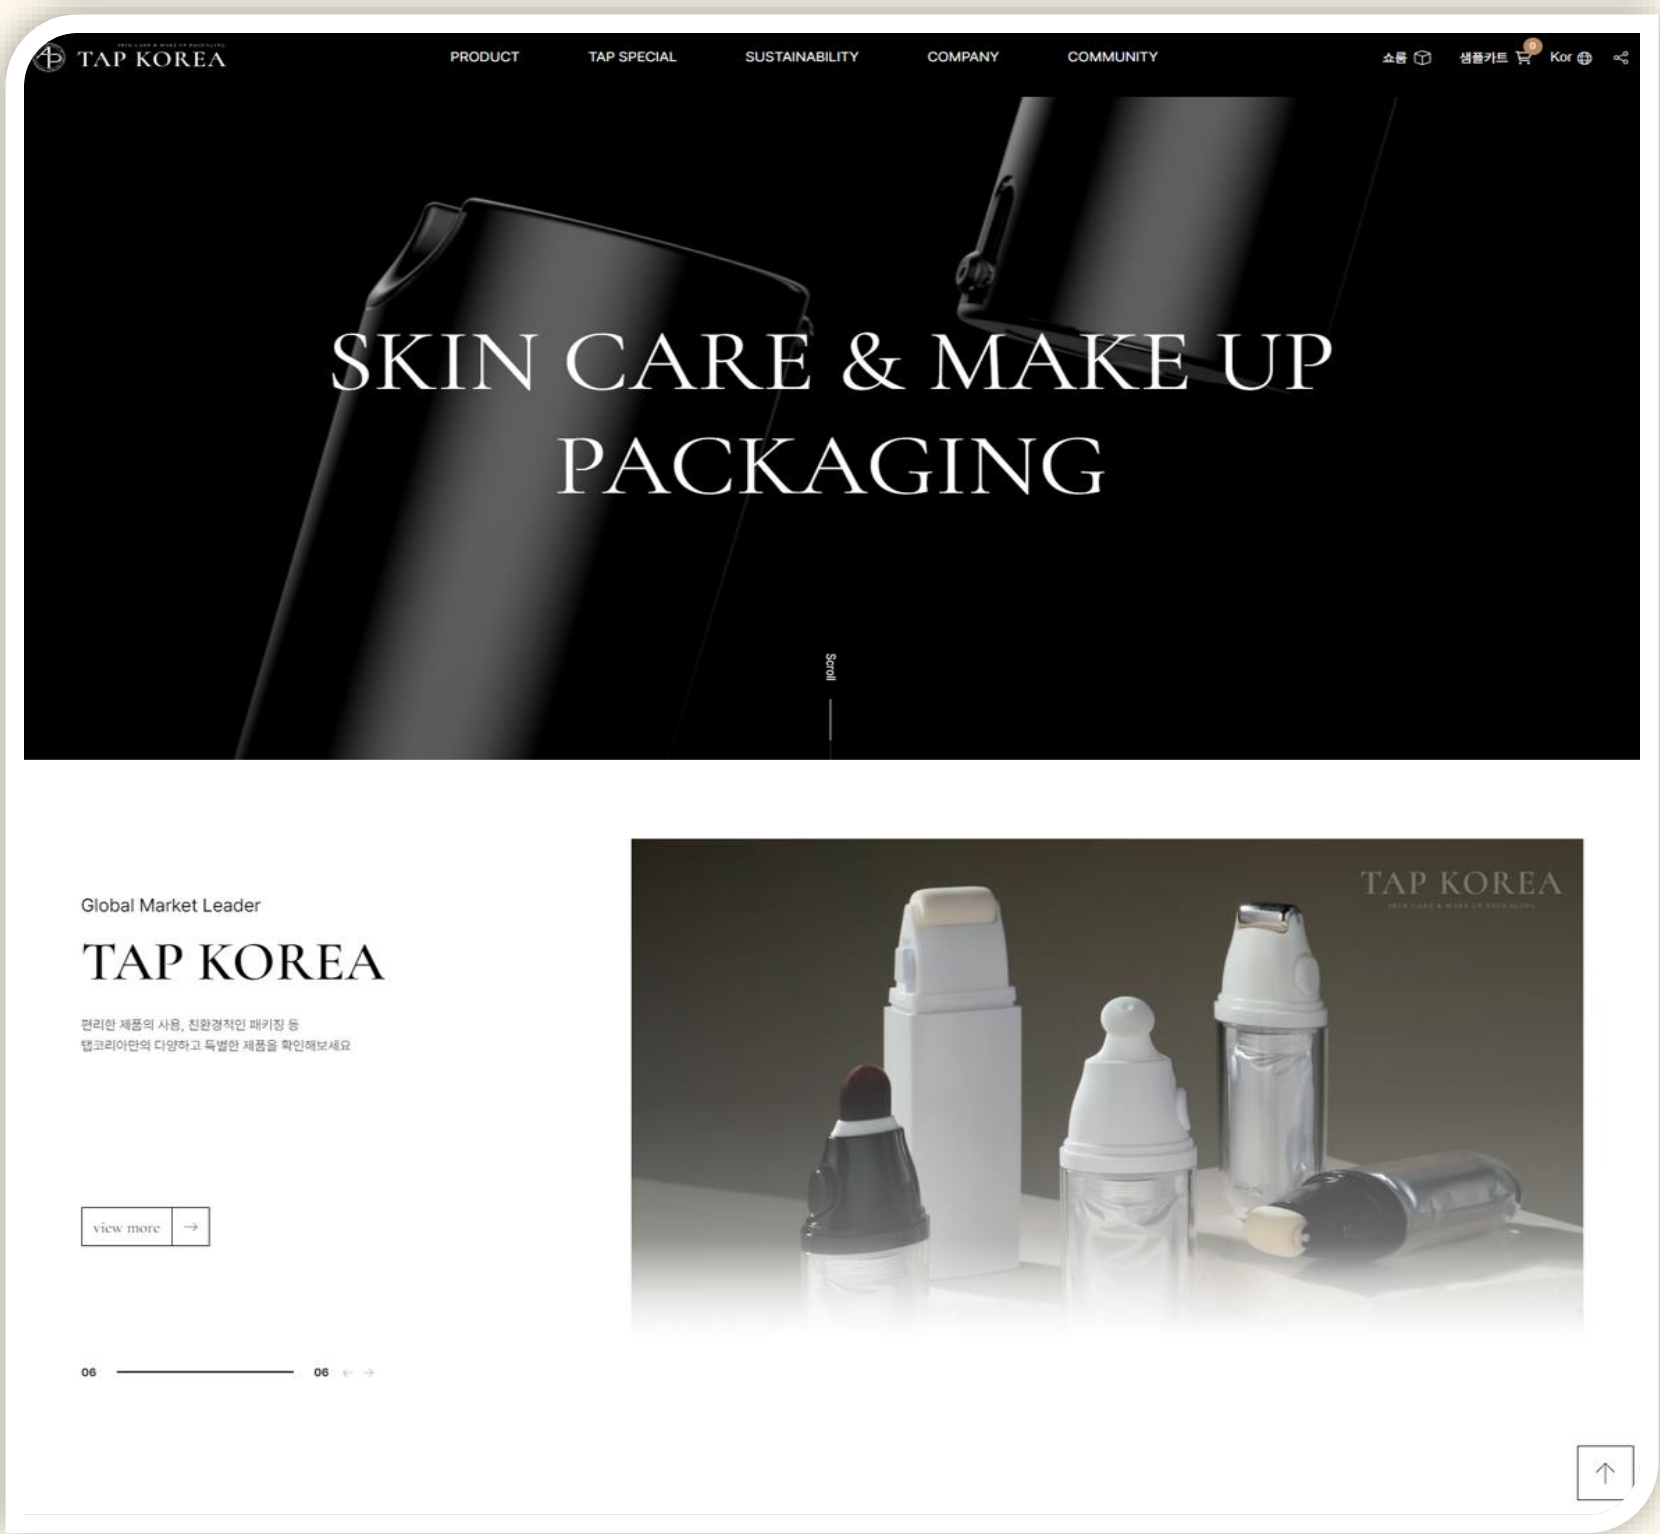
TAP KOREA

PRODUCT TAP SPECIAL SUSTAINABILITY COMPANY COMMUNITY

쇼룸 샘플카트 0 Kor

SKIN CARE & MAKE UP PACKAGING

Scroll

Global Market Leader

TAP KOREA

편리한 제품의 사용, 친환경적인 패키징 등
탭코리아만의 다양하고 특별한 제품을 확인해보세요

view more →

06 06 ← →

TAP KOREA
SKIN CARE & MAKE UP PACKAGING